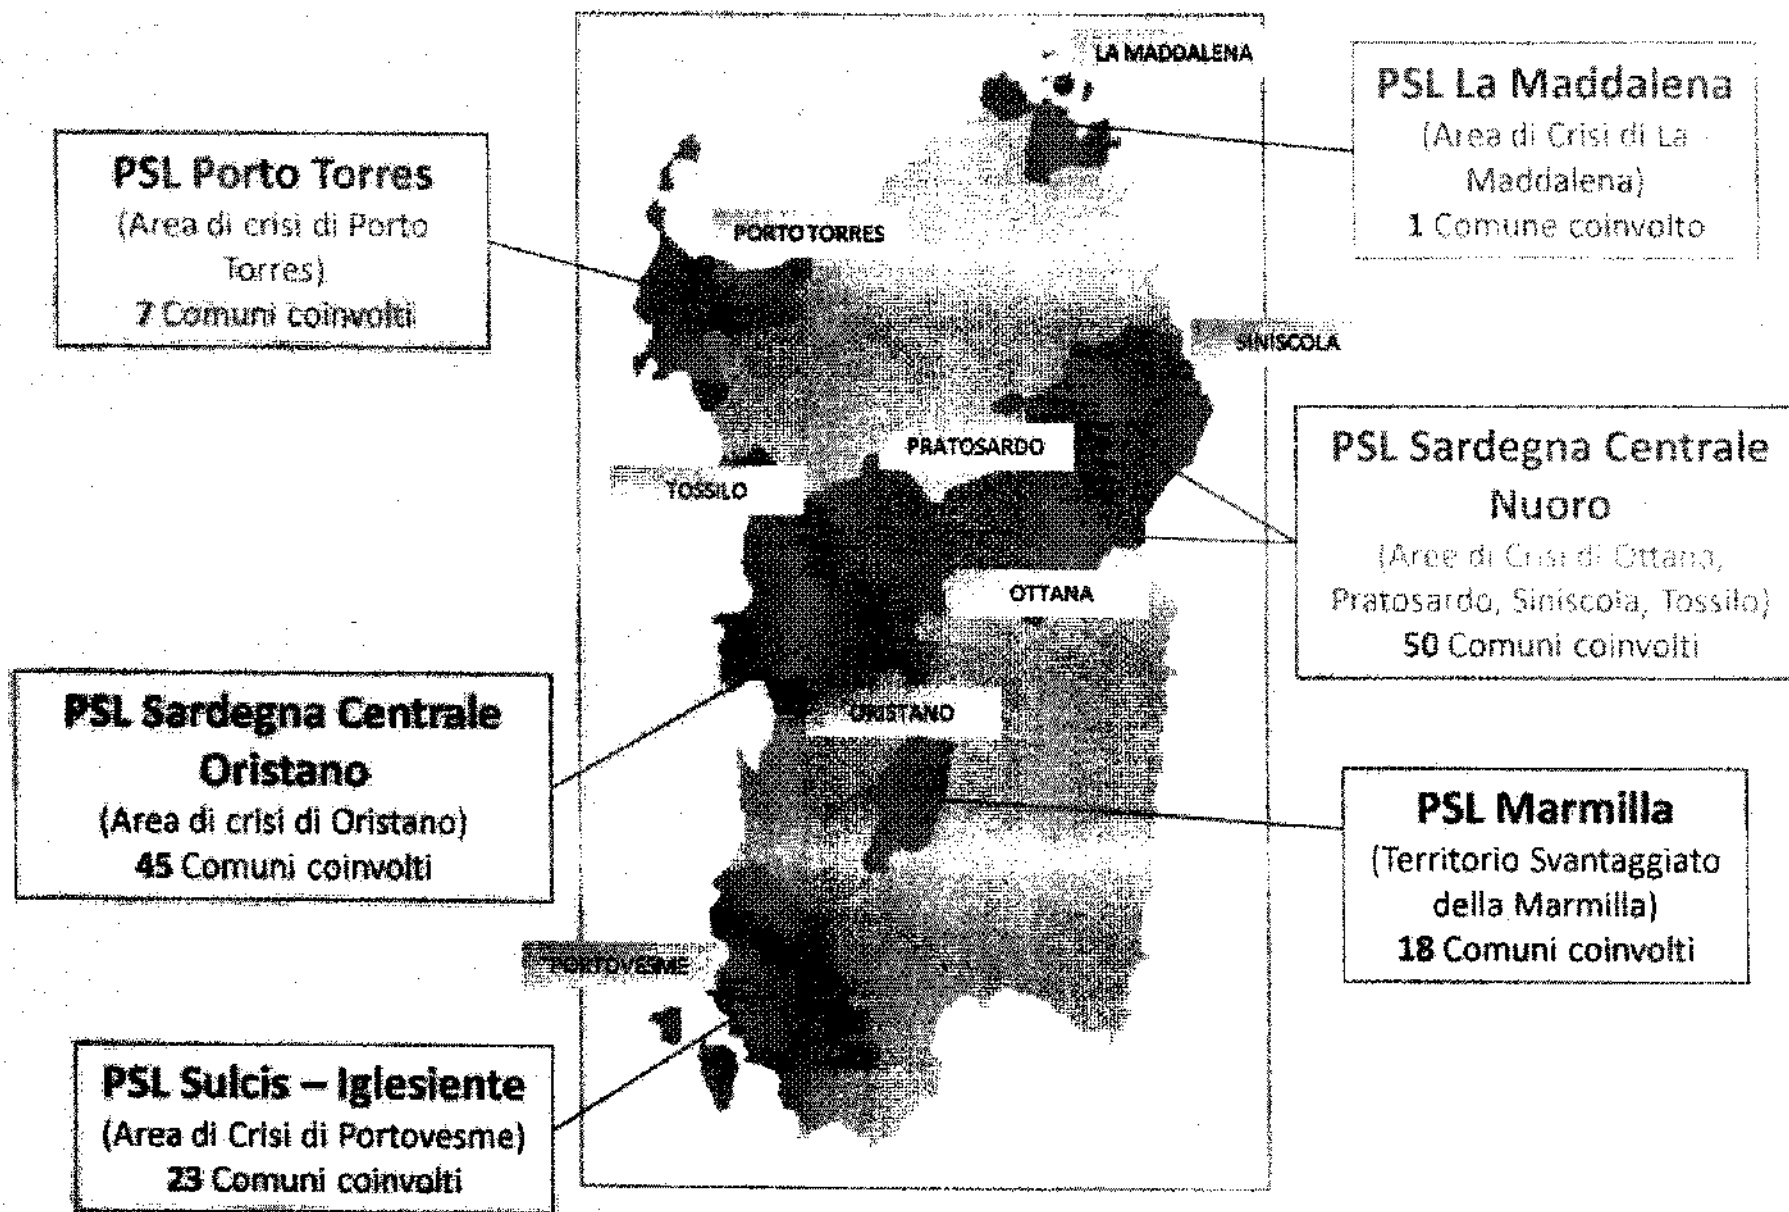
LA MADDALENA

PSL La Maddalena
(Area di Crisi di La Maddalena)
1 Comune coinvolto

PSL Porto Torres
(Area di crisi di Porto Torres)
7 Comuni coinvolti

PORTO TORRES

SINISCOLA

PRATOSARDO

TOSSILO

PSL Sardegna Centrale Nuoro
(Aree di Crisi di Ottana, Pratosardo, Siniscola, Tossilo)
50 Comuni coinvolti

OTTANA

PSL Sardegna Centrale Oristano
(Area di crisi di Oristano)
45 Comuni coinvolti

ORISTANO

PSL Marmilla
(Territorio Svantaggiato della Marmilla)
18 Comuni coinvolti

PORTOVESME

PSL Sulcis – Iglesiente
(Area di Crisi di Portovesme)
23 Comuni coinvolti